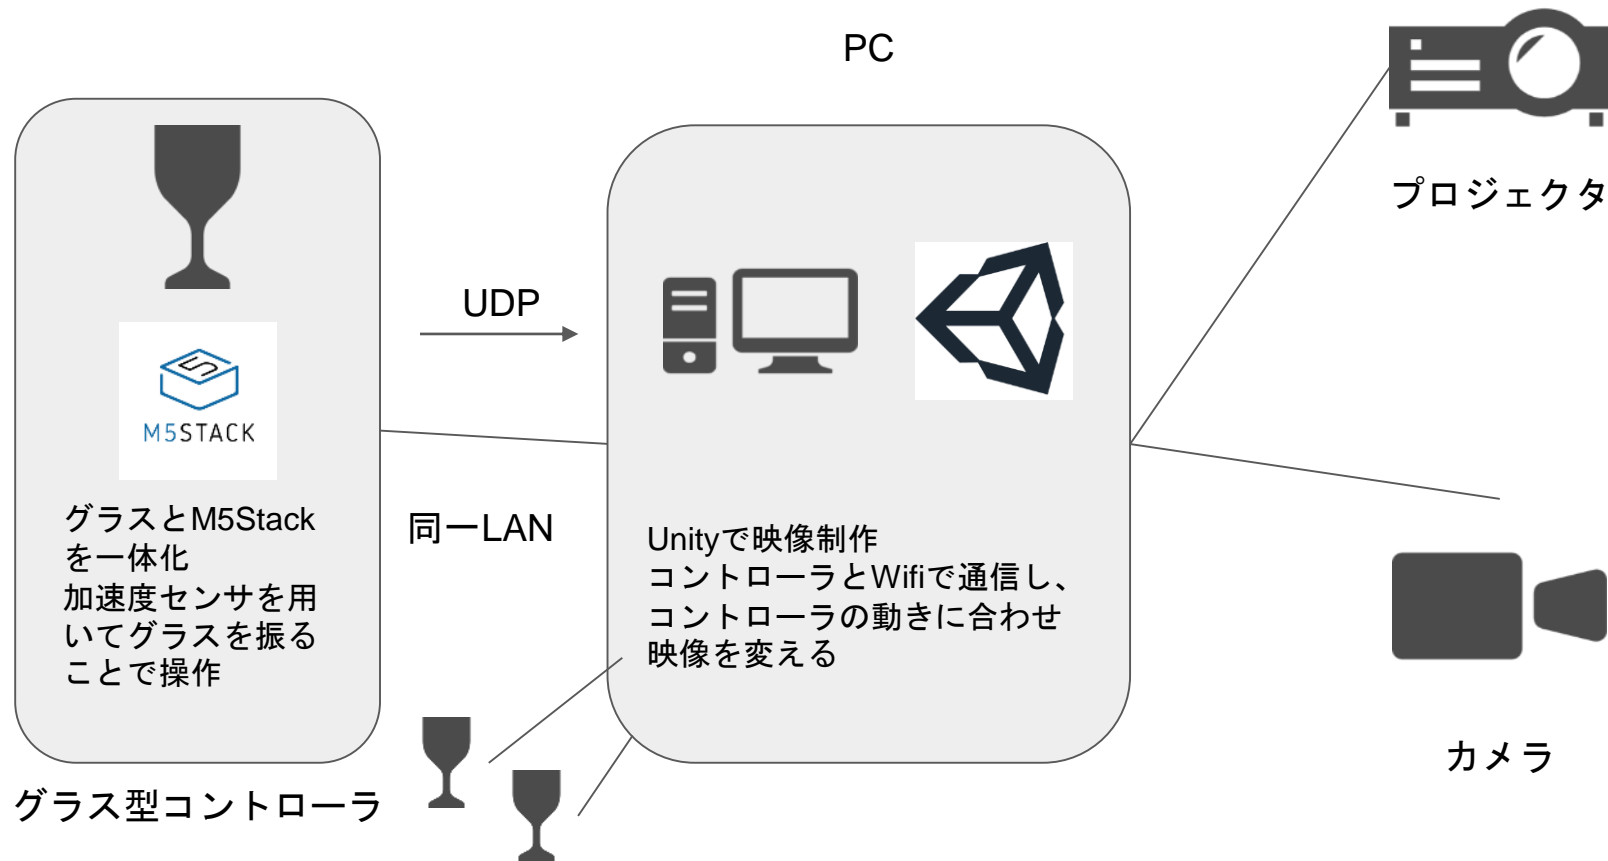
PC

M5STACK

グラスとM5Stackを一体化
加速度センサを用いてグラスを振ることで操作

UDP

同一LAN

Unityで映像制作
コントローラとWifiで通信し、
コントローラの動きに合わせ
映像を変える

プロジェクタ

カメラ

グラス型コントローラ